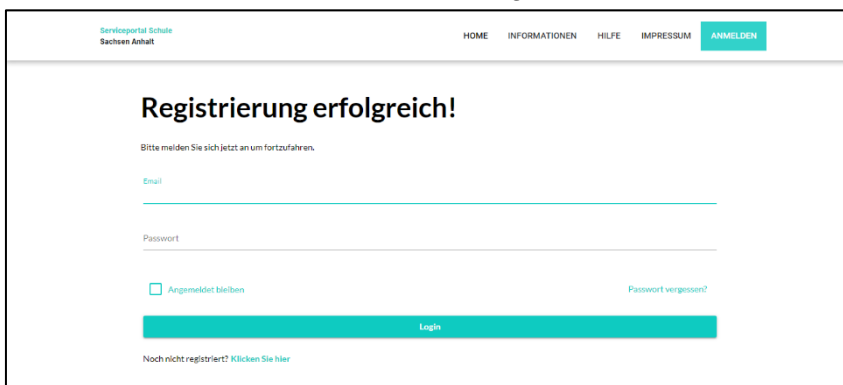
Serviceportal Schule
Sachsen Anhalt

HOME INFORMATIONEN HILFE IMPRESSUM ANMELDEN

Registrierung erfolgreich!

Bitte melden Sie sich jetzt an um fortzufahren.

Email

Passwort

Angemeldet bleiben

Passwort vergessen?

Login

Noch nicht registriert? Klicken Sie hier